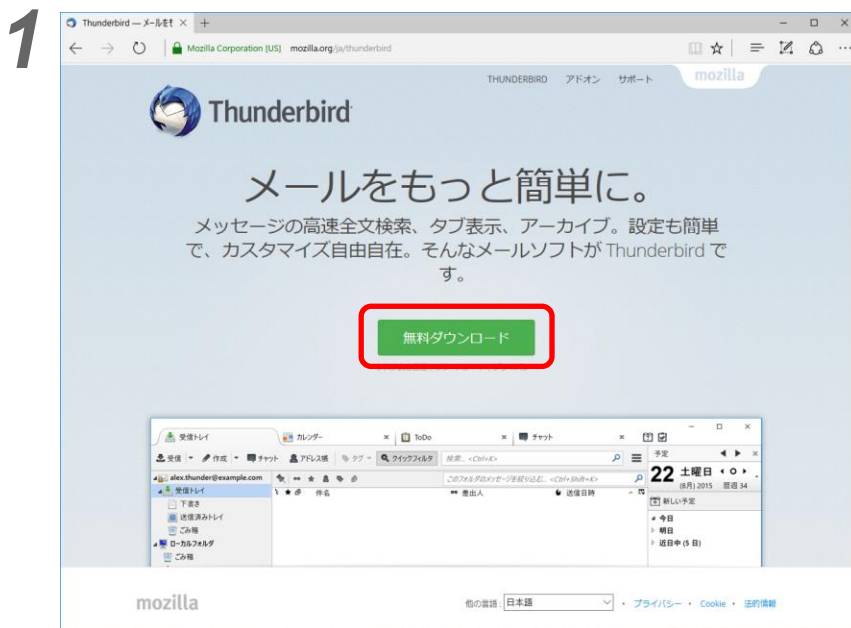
1

Thunderbird — メールをも ×  +

Mozilla Corporation [US]  mozilla.org/ja/thunderbird

THUNDERBIRD  アドオン  サポート  mozilla

Thunderbird

メールをもっと簡単に。

メッセージの高速全文検索、タブ表示、アーカイブ。設定も簡単で、カスタマイズ自由自在。そんなメールソフトが Thunderbird です。

無料ダウンロード

受信トレイ  カレンダー  ToDo  チャット

受信  作成  チャット  アドレス帳  タグ  クイックフィルタ  検索... <Ctrl+K>

alex.thunder@example.com
受信トレイ
下書き
送信済みトレイ
ごみ箱
ローカルフォルダ
ごみ箱

このフォルダのメッセージを絞り込む... <Ctrl+Shift+K>

件名  差出人  送信日時

予定
22 土曜日
(8月) 2015  暦週 34
新しい予定
今日
明日
近日中 (5 日)

mozilla

他の言語: 日本語  •  プライバシー  •  Cookie  •  法的情報